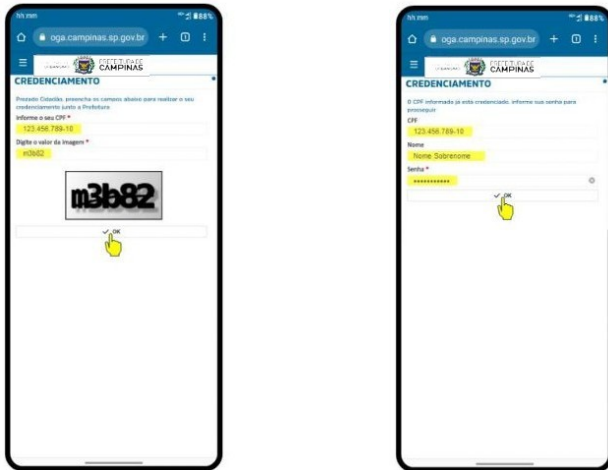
hh:mm
88%
oga.campinas.sp.gov.br
PREFEITURA DE CAMPINAS
CREDENCIAMENTO
Prezado Cidadão, preencha os campos abaixo para realizar o seu credenciamento junto à Prefeitura
Informe o seu CPF *
123.456.789-10
Digite o valor da imagem *
m3b82
m3b82
OK

hh:mm
88%
oga.campinas.sp.gov.br
PREFEITURA DE CAMPINAS
CREDENCIAMENTO
O CPF informado já está credenciado, informe sua senha para prosseguir
CPF
123.456.789-10
Nome
Nome Sobrenome
Senha *
••••••••••••
OK